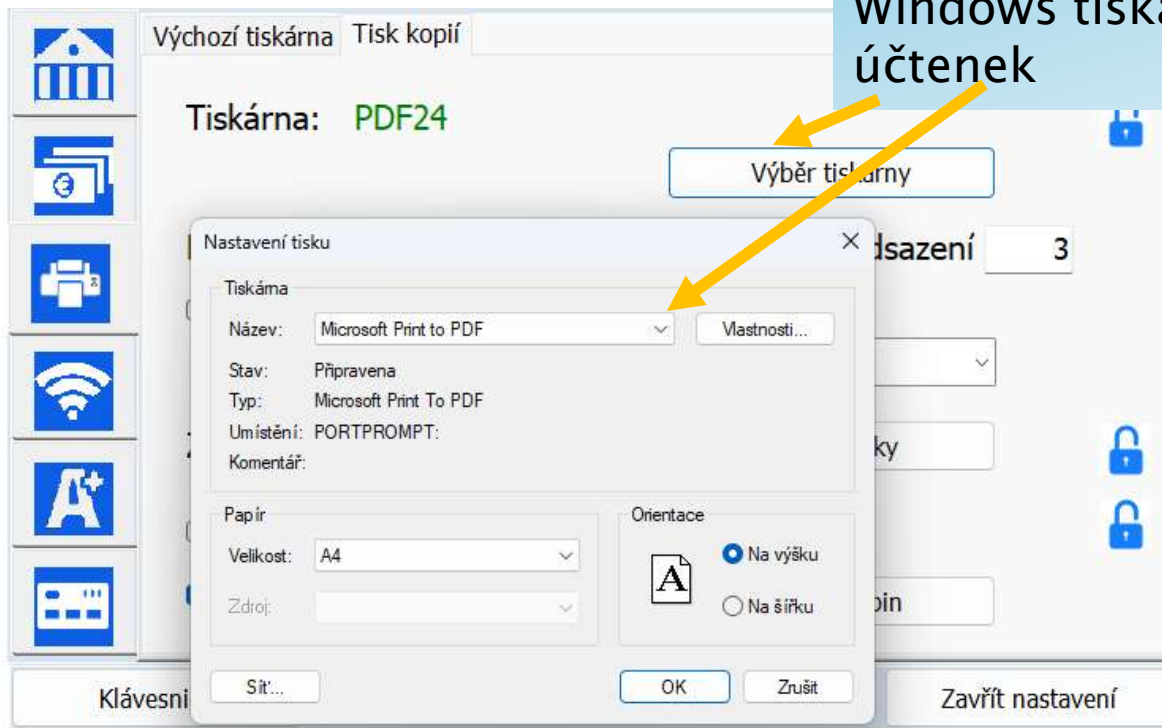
Windows tiská
účtenek

Výchozí tiskárna Tisk kopií

Tiskárna: PDF24

Výběr tis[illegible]rny

dsazení 3

ky

pin

Nastavení tisku

Tiskárna

Název: Microsoft Print to PDF

Vlastnosti...

Stav: Připravena

Typ: Microsoft Print To PDF

Umístění: PORTPROMPT:

Komentář:

Papír

Velikost: A4

Zdroj:

Orientace

A

Na výšku

Na šířku

Síť...

OK

Zrušit

Klávesni

Zavřít nastavení